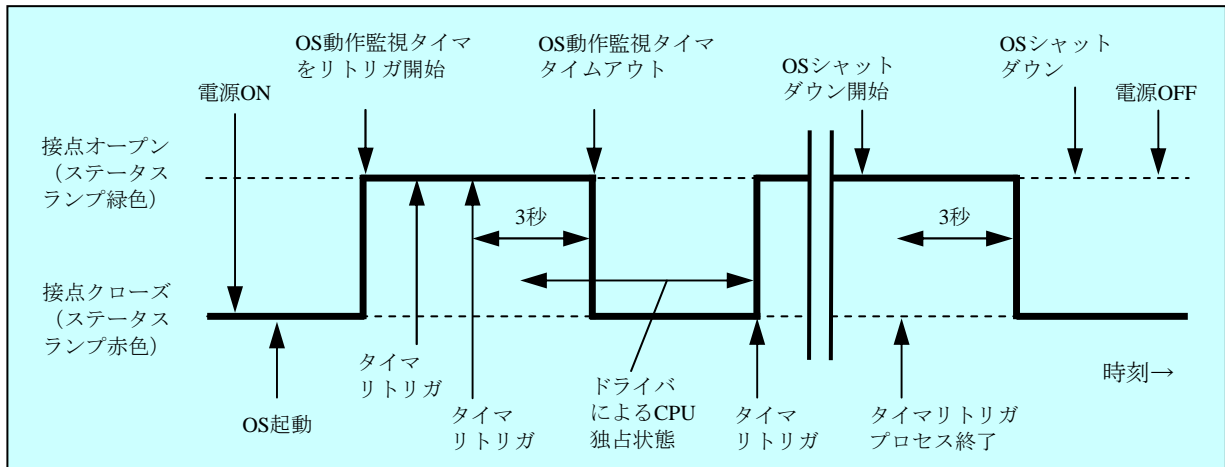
OS動作監視タイマをリトリガ開始

OS動作監視タイマタイムアウト

OSシャットダウン開始

OSシャットダウン

電源ON

電源OFF

接点オープン（ステータスランプ緑色）

3秒

3秒

接点クローズ（ステータスランプ赤色）

タイマリトリガ

タイマリトリガ

ドライバによるCPU独占状態

タイマリトリガ

タイマリトリガプロセス終了

時刻→

OS起動